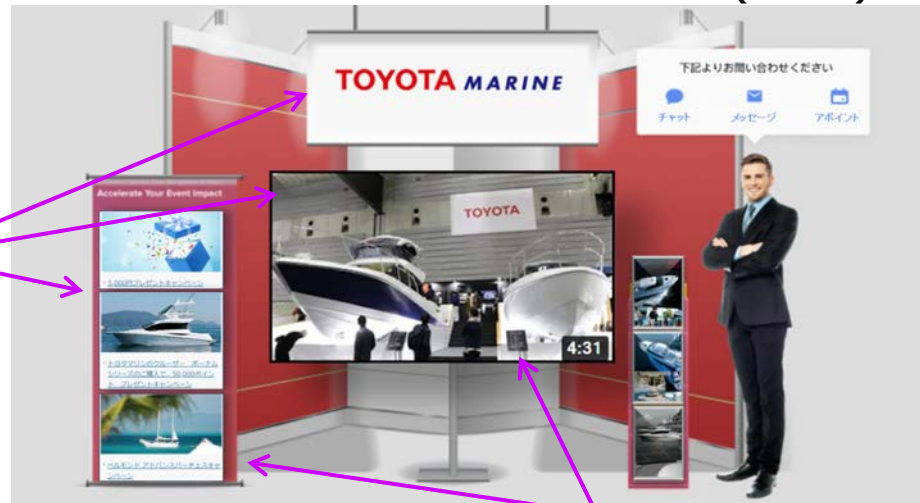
TOYOTA MARINE

下記よりお問い合わせください

チャット

メッセージ

アポイント

Accelerate Your Event Impact

5,000円プレゼントキャンペーン

トヨタマリンのクルーザー　ポーナムシリーズのご購入で　50,000ポイントプレゼントキャンペーン

ベルモンド アドバンスパーチェスキャンペーン

TOYOTA

4:31